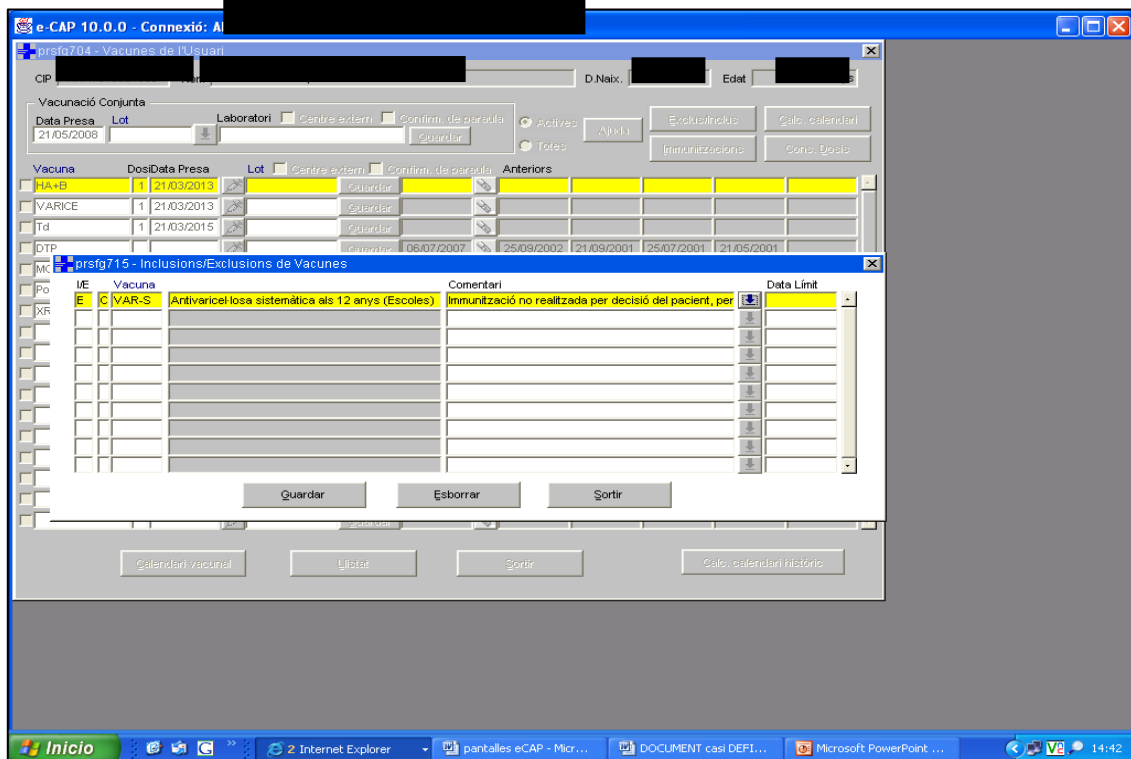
e-CAP 10.0.0 - Connexió: Al

prsfg704 - Vacunes de l'Usuari

CIP Nom D.Naix. Edat s

Vacunació Conjunta
Data Presa Lot Laboratori Centre extern Confirm. de paraula
21/05/2008
Guardar

Actives
Totes
Ajuda
Exclus/Inclus
Calc. calendari
Immunitzacions
Cons. Dosis

Vacuna Dosi Data Presa Lot Centre extern Confirm. de paraula Anteriors

| Vacuna | Dosi | Data Presa | | | | | | | |
|---|---|---|---|---|---|---|---|---|---|
| HA+B | 1 | 21/03/2013 | Guardar | | | | | | |
| VARICE | 1 | 21/03/2013 | Guardar | | | | | | |
| Td | 1 | 21/03/2015 | Guardar | | | | | | |
| DTP | | | Guardar | 06/07/2007 | 25/09/2002 | 21/09/2001 | 25/07/2001 | 21/05/2001 | |
| MC | | | | | | | | | |
| Po | | | | | | | | | |
| XR | | | | | | | | | |

prsfg715 - Inclusions/Exclusions de Vacunes

| I/E | | Vacuna | | Comentari | Data Límit |
|---|---|---|---|---|---|
| E | C | VAR-S | Antivaricel·losa sistemàtica als 12 anys (Escoles) | Immunització no realitzada per decisió del pacient, per | |

Guardar Esborrar Sortir

Calendari vacunal Llistat Sortir Calc. calendari històric

Inicio 2 Internet Explorer pantalles eCAP - Micr... DOCUMENT casi DEFI... Microsoft PowerPoint ... 14:42